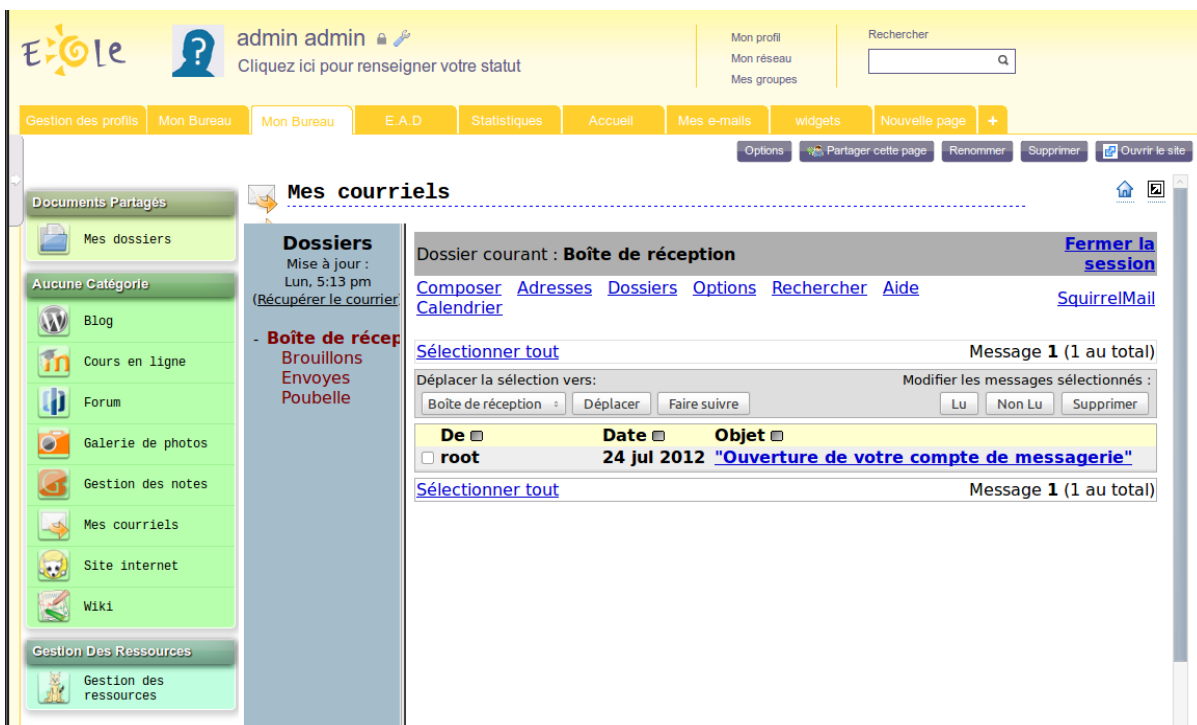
EOle

admin admin
Cliquez ici pour renseigner votre statut

Mon profil
Mon réseau
Mes groupes

Rechercher

Gestion des profils | Mon Bureau | Mon Bureau | E.A.D | Statistiques | Accueil | Mes e-mails | widgets | Nouvelle page | +

Options | Partager cette page | Renommer | Supprimer | Ouvrir le site

Documents Partagés
Mes dossiers

Aucune Catégorie
Blog
Cours en ligne
Forum
Galerie de photos
Gestion des notes
Mes courriels
Site internet
Wiki

Gestion Des Ressources
Gestion des ressources

Mes courriels

Dossiers
Mise à jour :
Lun, 5:13 pm
(Récupérer le courrier

- Boîte de récep
Brouillons
Envoyes
Poubelle

Dossier courant : Boîte de réception

Fermer la session

Composer Adresses Dossiers Options Rechercher Aide Calendrier

SquirrelMail

Sélectionner tout

Message 1 (1 au total)

Déplacer la sélection vers:
Modifier les messages sélectionnés :

Boîte de réception | Déplacer | Faire suivre
Lu | Non Lu | Supprimer

| De | Date | Objet |
|---|---|---|
| root | 24 jul 2012 | "Ouverture de votre compte de messagerie" |

Sélectionner tout

Message 1 (1 au total)